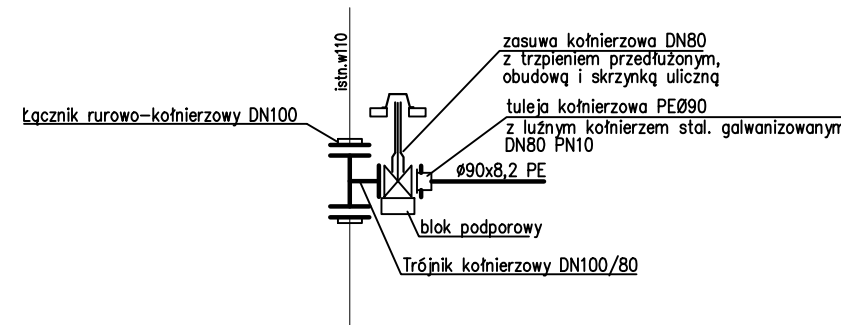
istn.w110

zasuwa kołnierzowa DN80
z trzpieniem przedłużonym, obudową i skrzynką uliczną

Łącznik rurowo-kołnierzowy DN100

tuleja kołnierzowa PEØ90
z luźnym kołnierzem stal. galwanizowanym DN80 PN10

ø90x8,2 PE

blok podporowy

Trójnik kołnierzowy DN100/80